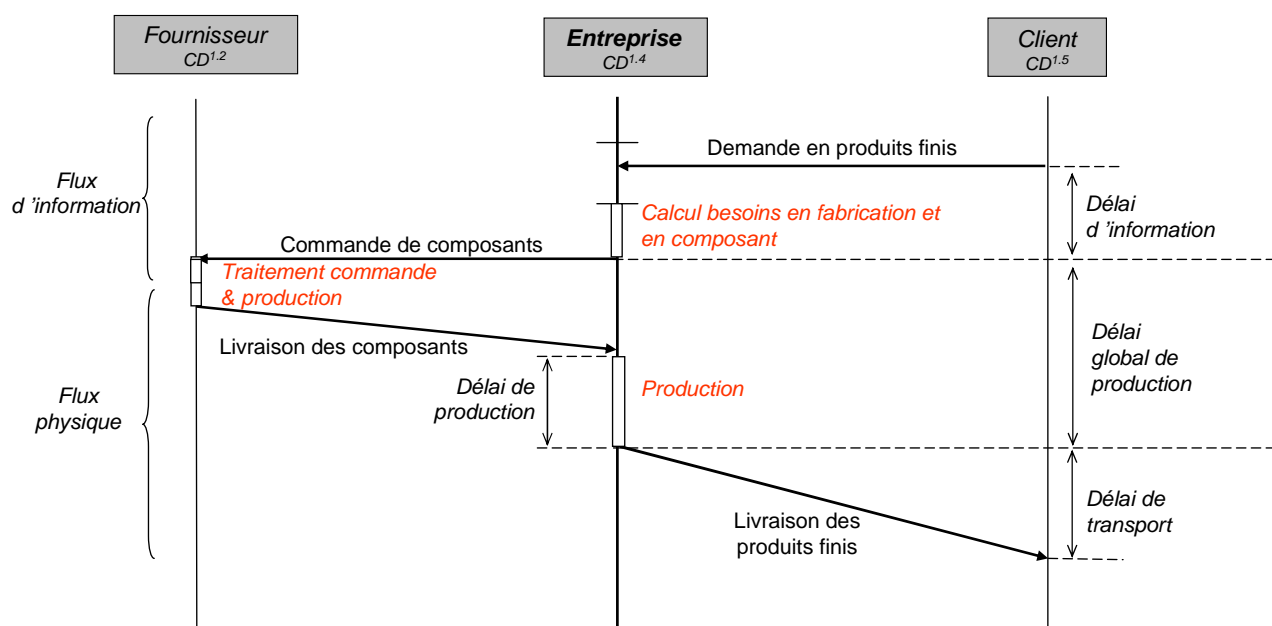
Fournisseur
$CD^{1.2}$

Entreprise
$CD^{1.4}$

Client
$CD^{1.5}$

Flux d 'information

Demande en produits finis

Calcul besoins en fabrication et en composant

Délai d 'information

Commande de composants

Traitement commande & production

Livraison des composants

Délai global de production

Flux physique

Délai de production

Production

Délai de transport

Livraison des produits finis